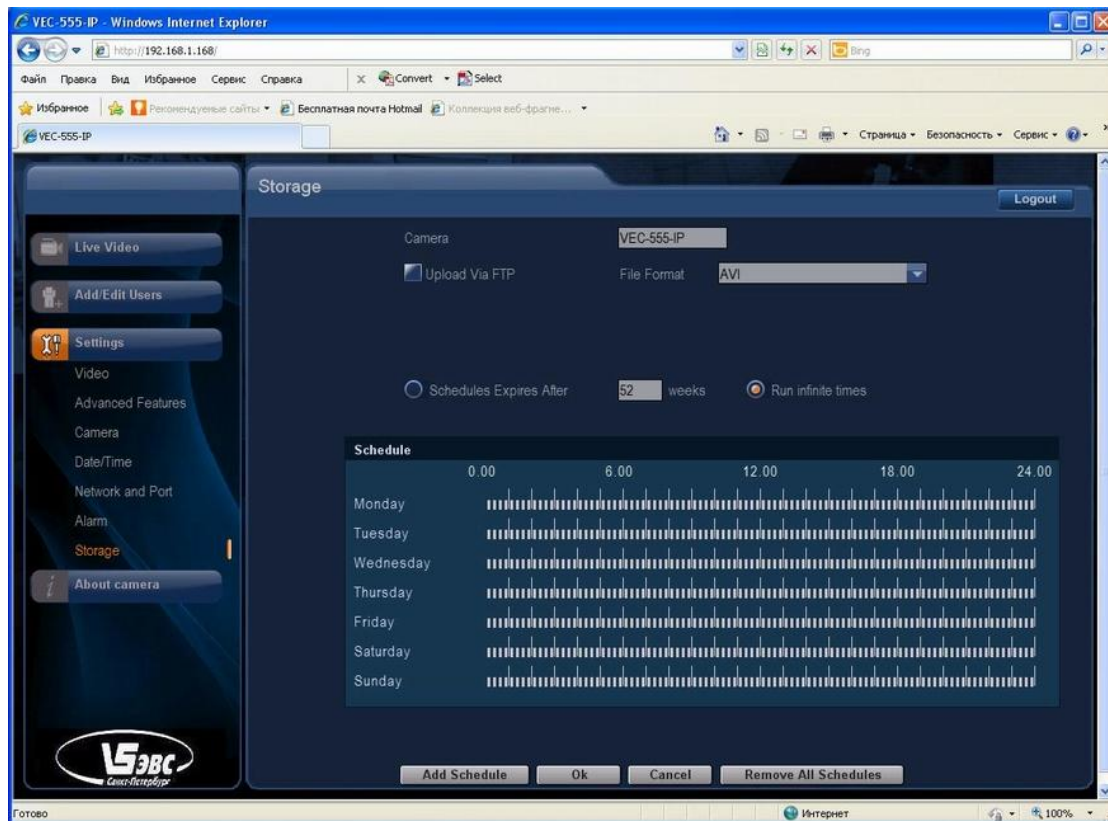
VEC-555-IP - Windows Internet Explorer
http://192.168.1.168/
Bing
Файл Правка Вид Избранное Сервис Справка
Convert Select
Избранное Рекомендуемые сайты Бесплатная почта Hotmail Коллекция веб-фрагме...
VEC-555-IP
Страница Безопасность Сервис

Storage
Logout

Live Video
Add/Edit Users
Settings
Video
Advanced Features
Camera
Date/Time
Network and Port
Alarm
Storage
About camera

Camera VEC-555-IP
Upload Via FTP File Format AVI

Schedules Expires After 52 weeks Run infinite times

Schedule
0.00 6.00 12.00 18.00 24.00
Monday
Tuesday
Wednesday
Thursday
Friday
Saturday
Sunday

ЭВС
Санкт-Петербург

Add Schedule Ok Cancel Remove All Schedules

Готово
Интернет
100%